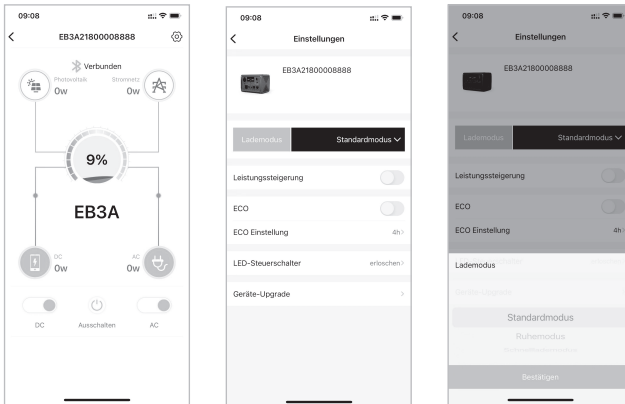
09:08

EB3A21800008888

Verbunden

Photovoltaik
0w

Stromnetz
0w

9%

EB3A

DC
0w

AC
0w

DC

Ausschalten

AC

09:08

Einstellungen

EB3A21800008888

Lademodus

Standardmodus

Leistungssteigerung

ECO

ECO Einstellung

4h

LED-Steuerschalter

erloschen

Geräte-Upgrade

09:08

Einstellungen

EB3A21800008888

Lademodus

Standardmodus

Leistungssteigerung

ECO

ECO Einstellung

4h

Lademodus

Standardmodus

Ruhemodus

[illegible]

Bestätigen